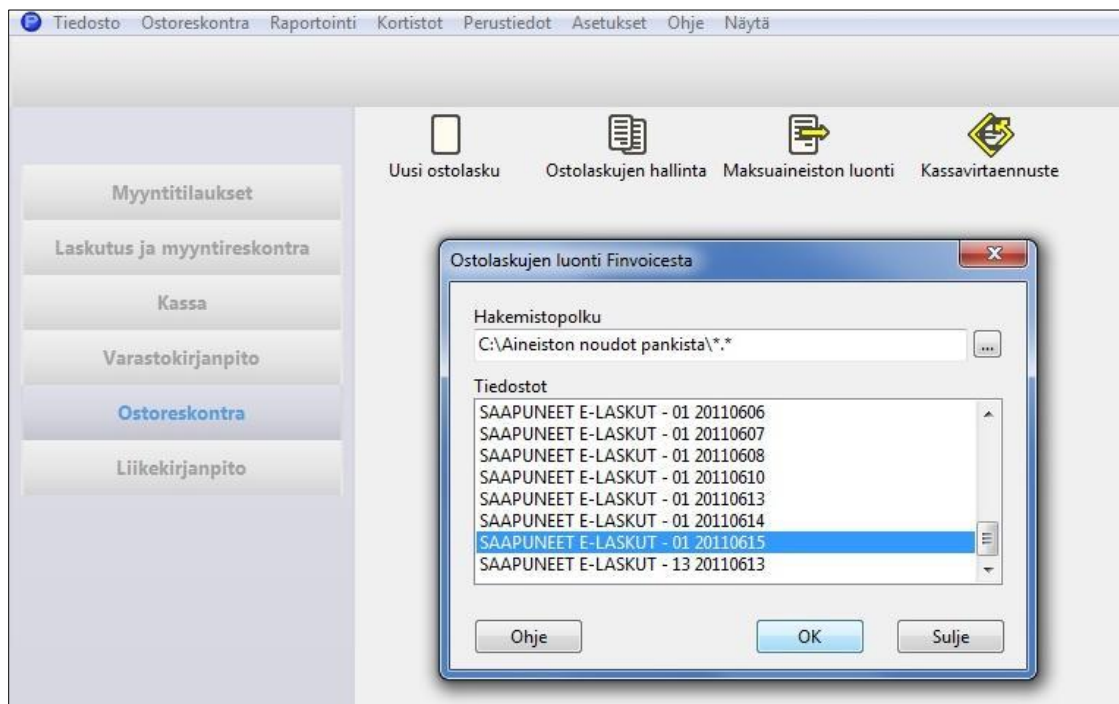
Tiedosto Ostoreskontra Raportointi Kortistot Perustiedot Asetukset Ohje Näytä

Uusi ostolasku
Ostolaskujen hallinta
Maksuaineiston luonti
Kassavirtaennuste

Myyntitilaukset
Laskutus ja myyntireskontra
Kassa
Varastokirjanpito
Ostoreskontra
Liikekirjanpito

Ostolaskujen luonti Finvoicesta

Hakemistopolku
C:\Aineiston noudot pankista\*.*
...

Tiedostot
SAAPUNEET E-LASKUT - 01 20110606
SAAPUNEET E-LASKUT - 01 20110607
SAAPUNEET E-LASKUT - 01 20110608
SAAPUNEET E-LASKUT - 01 20110610
SAAPUNEET E-LASKUT - 01 20110613
SAAPUNEET E-LASKUT - 01 20110614
SAAPUNEET E-LASKUT - 01 20110615
SAAPUNEET E-LASKUT - 13 20110613

Ohje
OK
Sulje